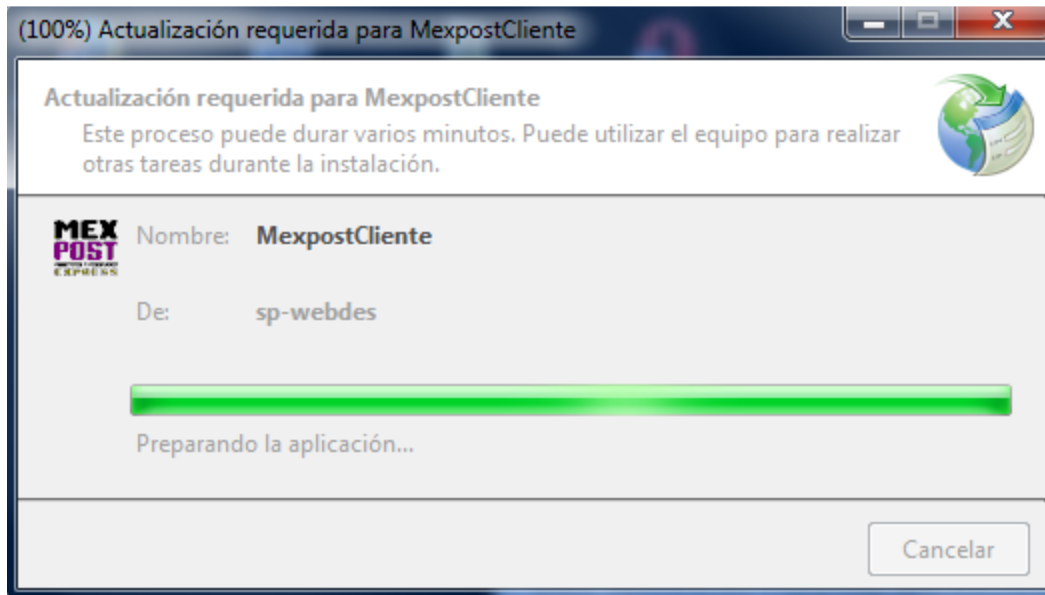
(100%) Actualización requerida para MexpostCliente

Actualización requerida para MexpostCliente
Este proceso puede durar varios minutos. Puede utilizar el equipo para realizar otras tareas durante la instalación.

MEX POST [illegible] EXPRESS

Nombre: MexpostCliente

De: sp-webdes

Preparando la aplicación...

Cancelar